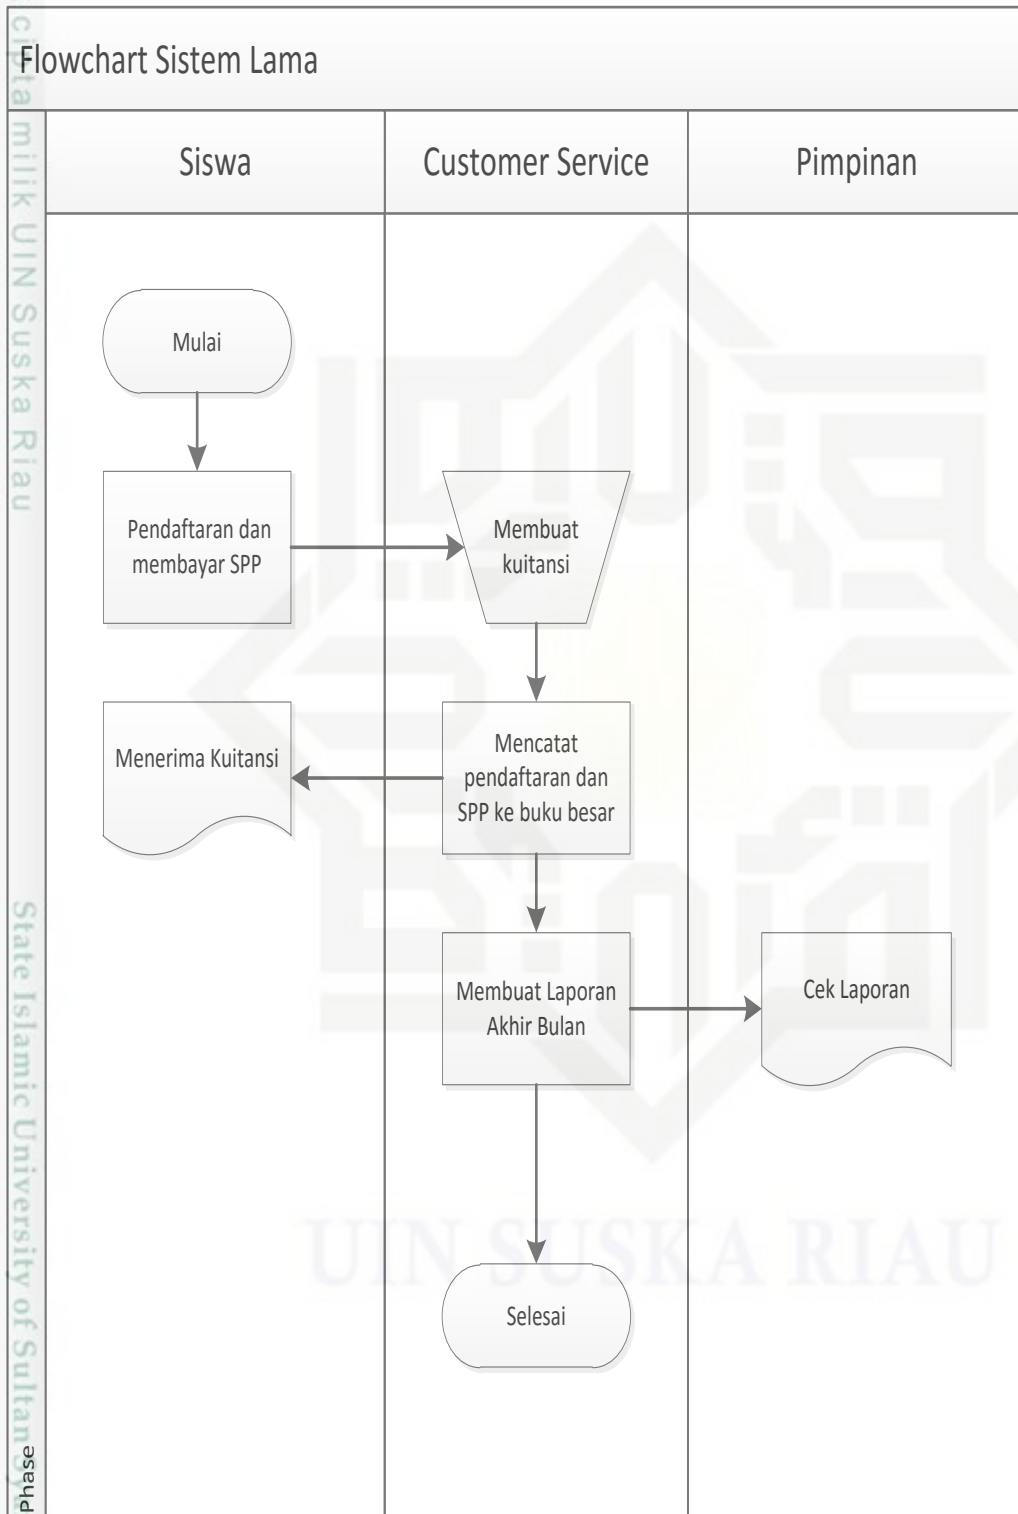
Flowchart Sistem Lama

| Siswa | Customer Service | Pimpinan |
|---|---|---|

Mulai

Pendaftaran dan membayar SPP

Membuat kuitansi

Menerima Kuitansi

Mencatat pendaftaran dan SPP ke buku besar

Membuat Laporan Akhir Bulan

Cek Laporan

Selesai

Phase

Hak cipta milik UIN Suska Riau

State Islamic University of Sultan

UIN SUSKA RIAU